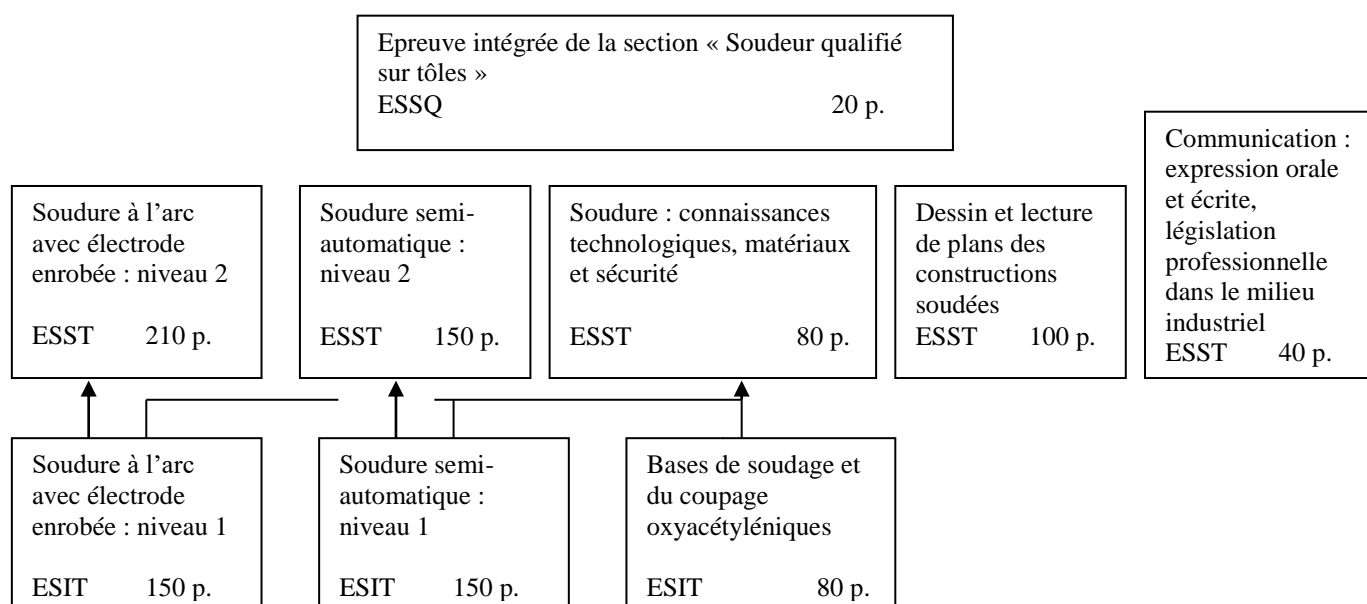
Epreuve intégrée de la section « Soudeur qualifié sur tôles »
ESSQ 20 p.

Soudure à l'arc avec électrode enrobée : niveau 2
ESST 210 p.

Soudure semi-automatique : niveau 2
ESST 150 p.

Soudure : connaissances technologiques, matériaux et sécurité
ESST 80 p.

Dessin et lecture de plans des constructions soudées
ESST 100 p.

Communication : expression orale et écrite, législation professionnelle dans le milieu industriel
ESST 40 p.

Soudure à l'arc avec électrode enrobée : niveau 1
ESIT 150 p.

Soudure semi-automatique : niveau 1
ESIT 150 p.

Bases de soudage et du coupage oxyacétyléniques
ESIT 80 p.